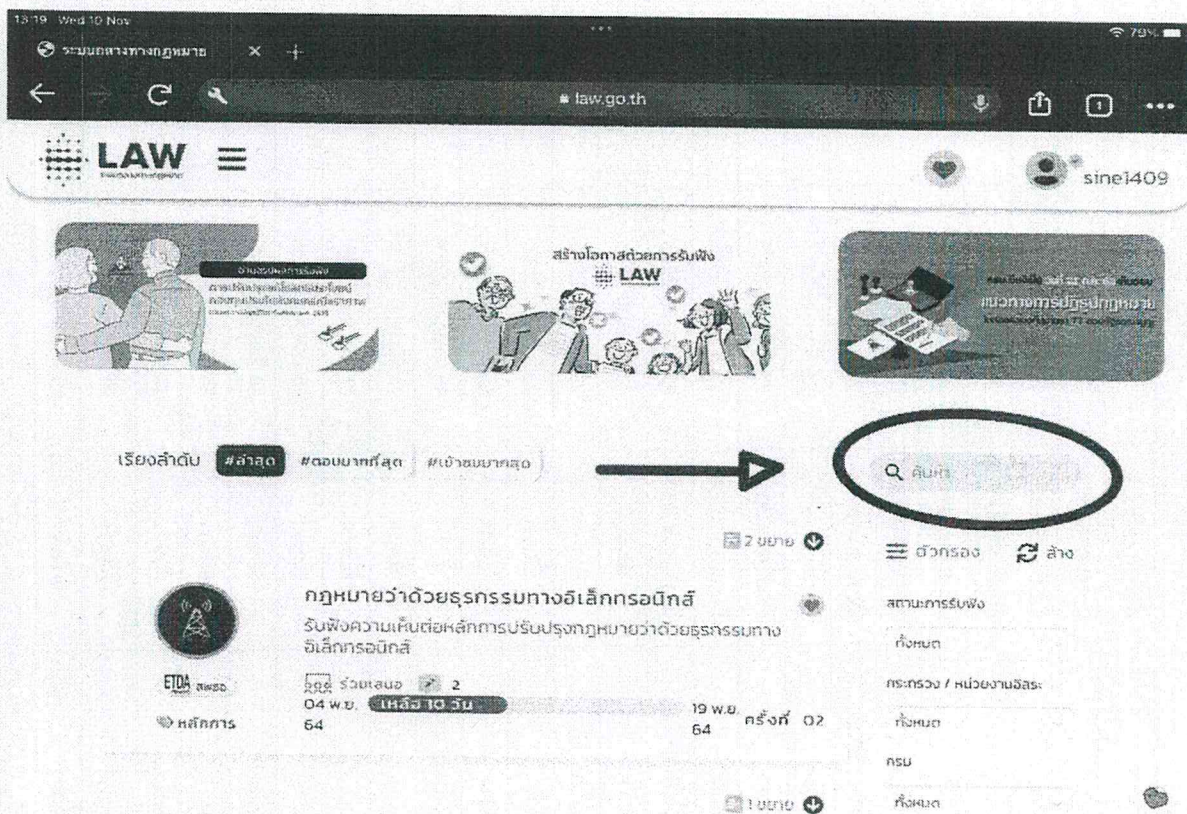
13:19 Wed 10 Nov

ระบบกลางทางกฎหมาย

law.go.th

79%

LAW

sine1409

สร้างโอกาสด้วยการรับฟัง LAW

เรียงลำดับ #ล่าสุด #ตอบมากที่สุด #เข้าชมมากสุด

ค้นหา

2 ขยาย

ตัวกรอง ล้าง

กฎหมายว่าด้วยธุรกรรมทางอิเล็กทรอนิกส์

รับฟังความเห็นต่อหลักการปรับปรุงกฎหมายว่าด้วยธุรกรรมทางอิเล็กทรอนิกส์

ETDA สพธอ.

หลักการ

ร่วมเสนอ 2

04 พ.ย. 64 เหลือ 10 วัน 19 พ.ย. 64 ครั้งที่ 02

สถานะการรับฟัง

ทั้งหมด

กระทรวง / หน่วยงานอิสระ

ทั้งหมด

กรม

ทั้งหมด

1 ขยาย